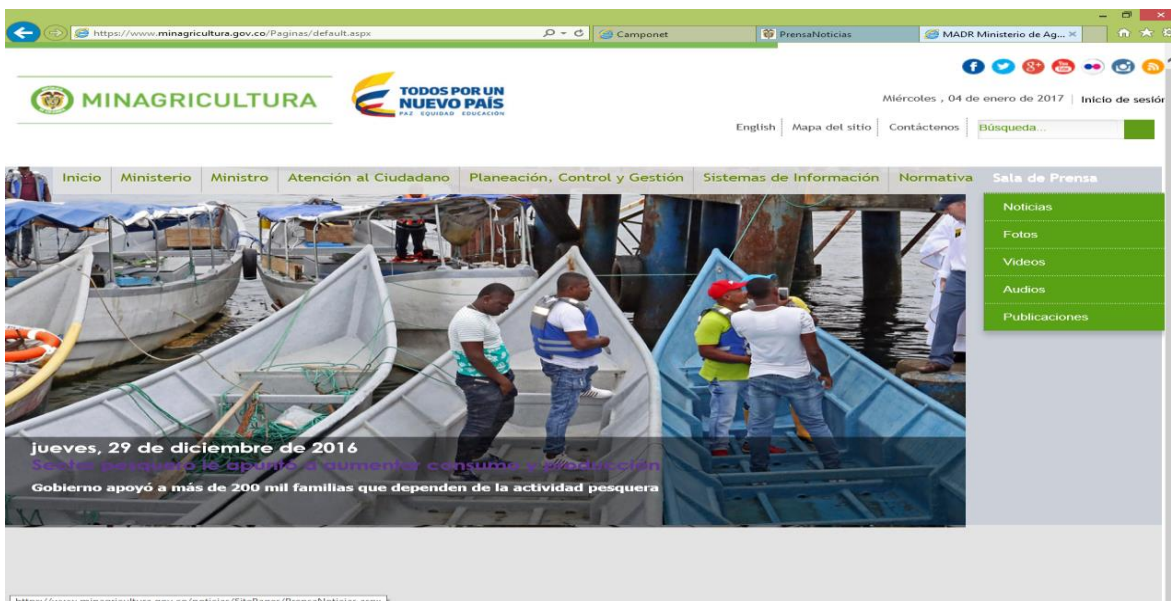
https://www.minagricultura.gov.co/Paginas/default.aspx

Camponet

PrensaNoticias

MADR Ministerio de Ag...

MINAGRICULTURA

TODOS POR UN NUEVO PAÍS
PAZ EQUIDAD EDUCACIÓN

Miércoles , 04 de enero de 2017 | Inicio de sesión

English | Mapa del sitio | Contáctenos | Búsqueda...

Inicio | Ministerio | Ministro | Atención al Ciudadano | Planeación, Control y Gestión | Sistemas de Información | Normativa | Sala de Prensa

Noticias
Fotos
Videos
Audios
Publicaciones

jueves, 29 de diciembre de 2016
Sector pesquero le apuntó a aumentar consumo y producción
Gobierno apoyó a más de 200 mil familias que dependen de la actividad pesquera

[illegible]